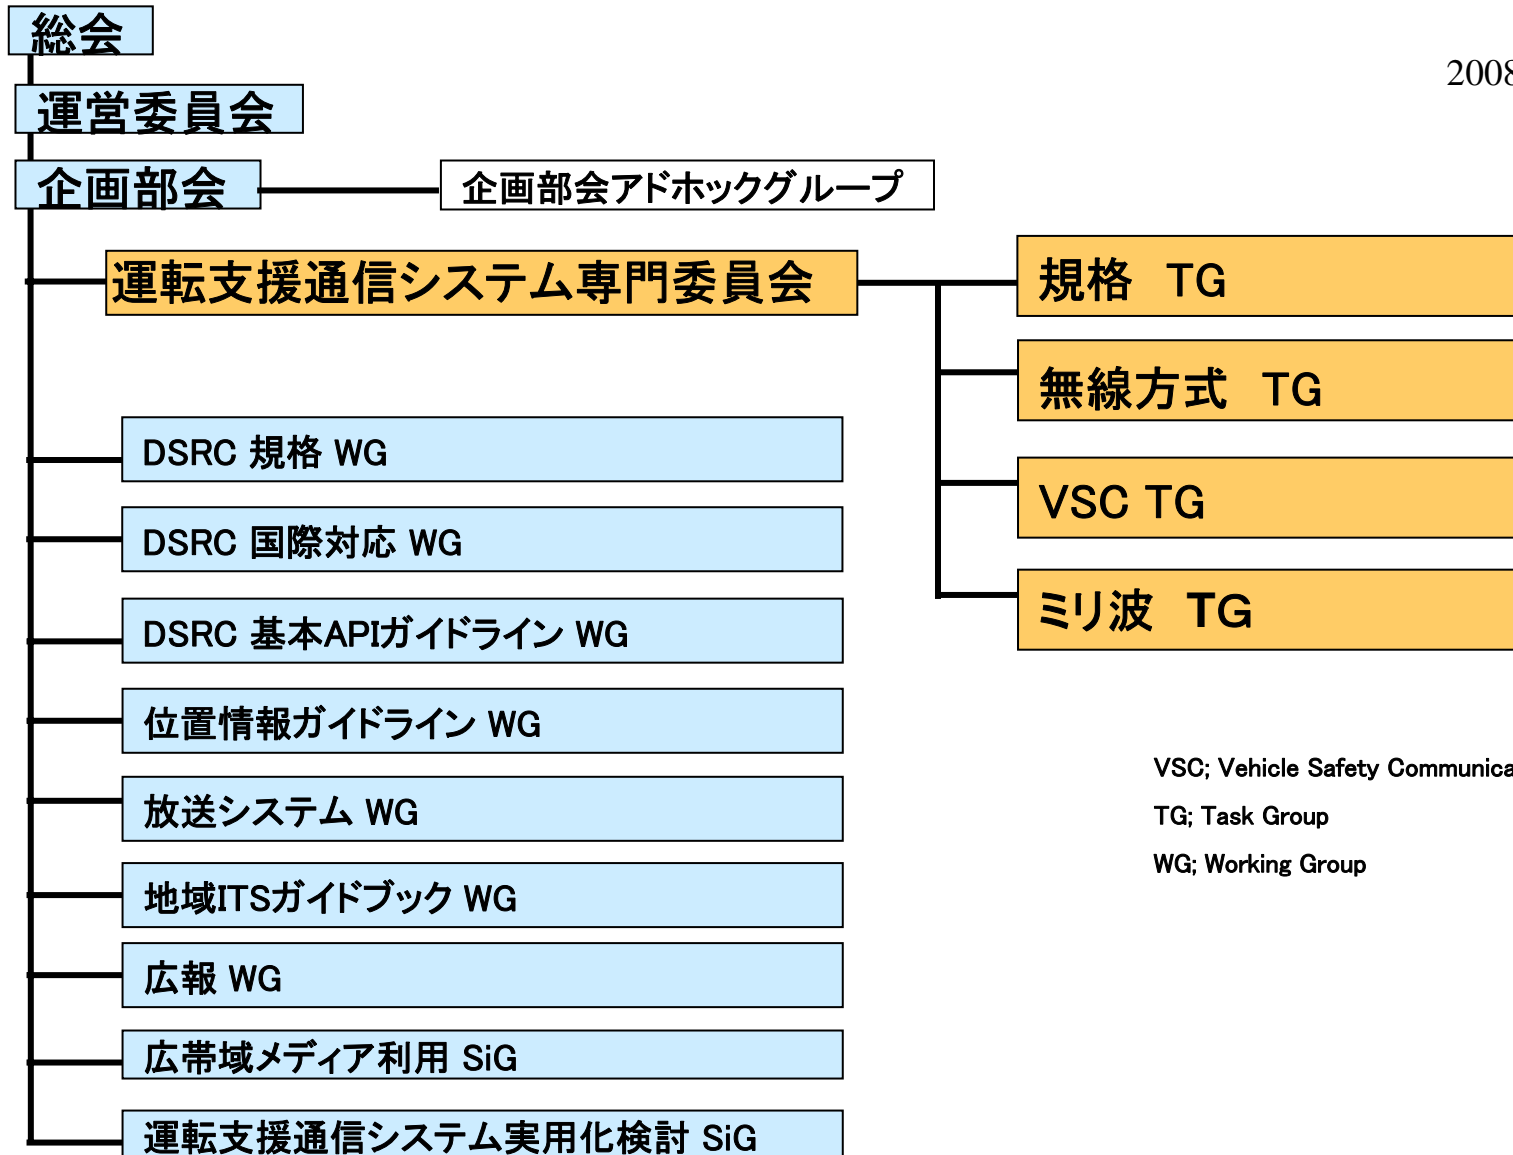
総会

2008

運営委員会

企画部会

企画部会アドホックグループ

運転支援通信システム専門委員会

規格　TG

無線方式　TG

VSC TG

ミリ波　TG

DSRC 規格 WG

DSRC 国際対応 WG

DSRC 基本APIガイドライン WG

位置情報ガイドライン WG

放送システム WG

地域ITSガイドブック WG

広報 WG

広帯域メディア利用 SiG

運転支援通信システム実用化検討 SiG

VSC; Vehicle Safety Communica

TG; Task Group

WG; Working Group